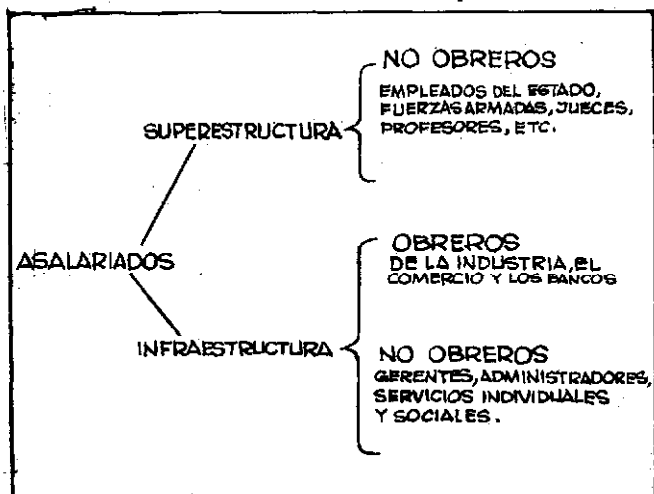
ASALARIADOS

SUPERESTRUCTURA

NO OBREROS
EMPLEADOS DEL ESTADO, FUERZAS ARMADAS, JUECES, PROFESORES, ETC.

INFRAESTRUCTURA

OBREROS
DE LA INDUSTRIA, EL COMERCIO Y LOS BANCOS

NO OBREROS
GERENTES, ADMINISTRADORES, SERVICIOS INDIVIDUALES Y SOCIALES.